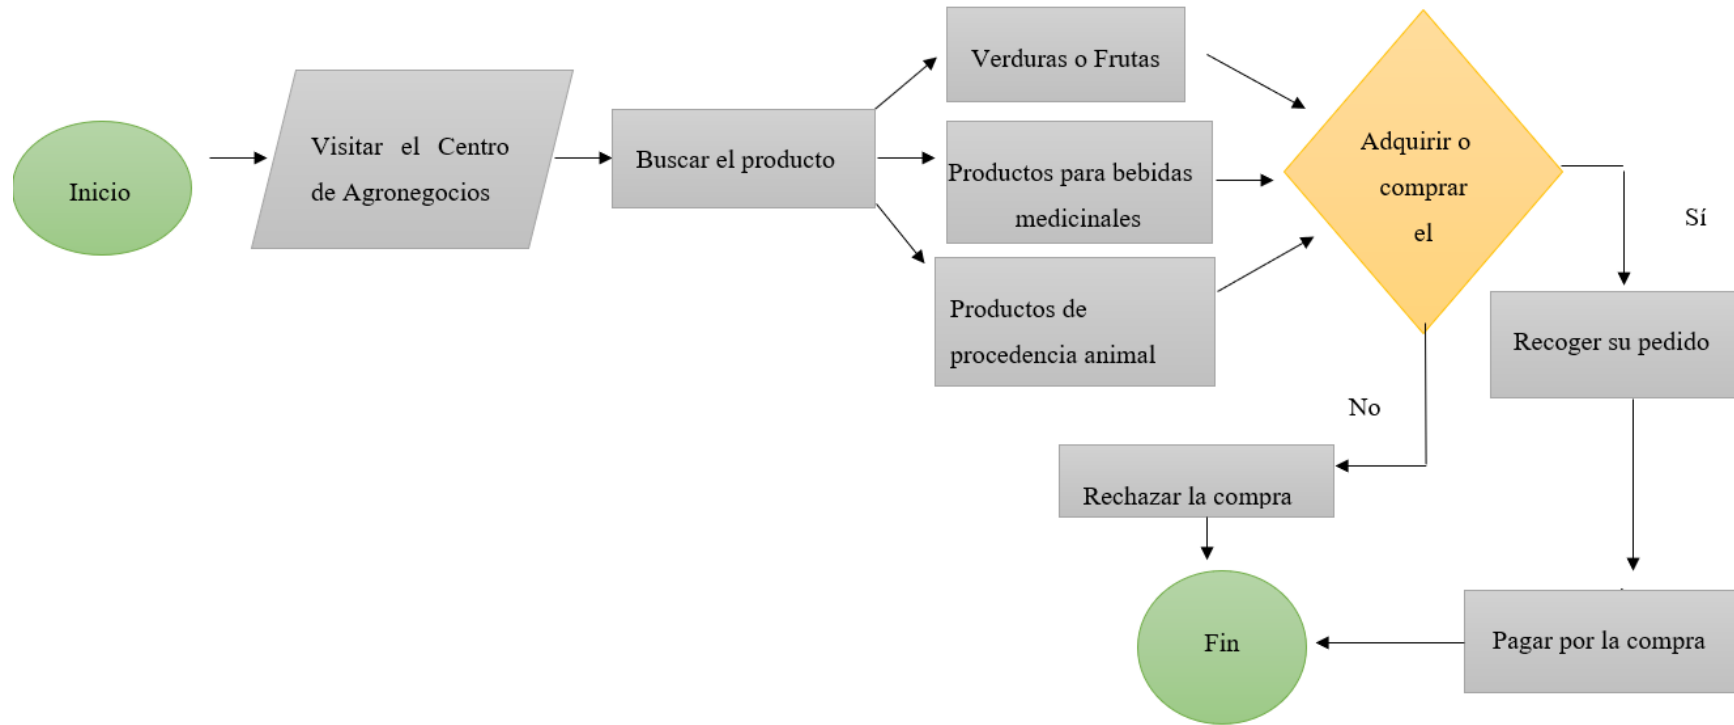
Inicio

Visitar el Centro de Agronegocios

Buscar el producto

Verduras o Frutas

Productos para bebidas medicinales

Productos de procedencia animal

Adquirir o comprar el

Sí

Recoger su pedido

No

Rechazar la compra

Fin

Pagar por la compra